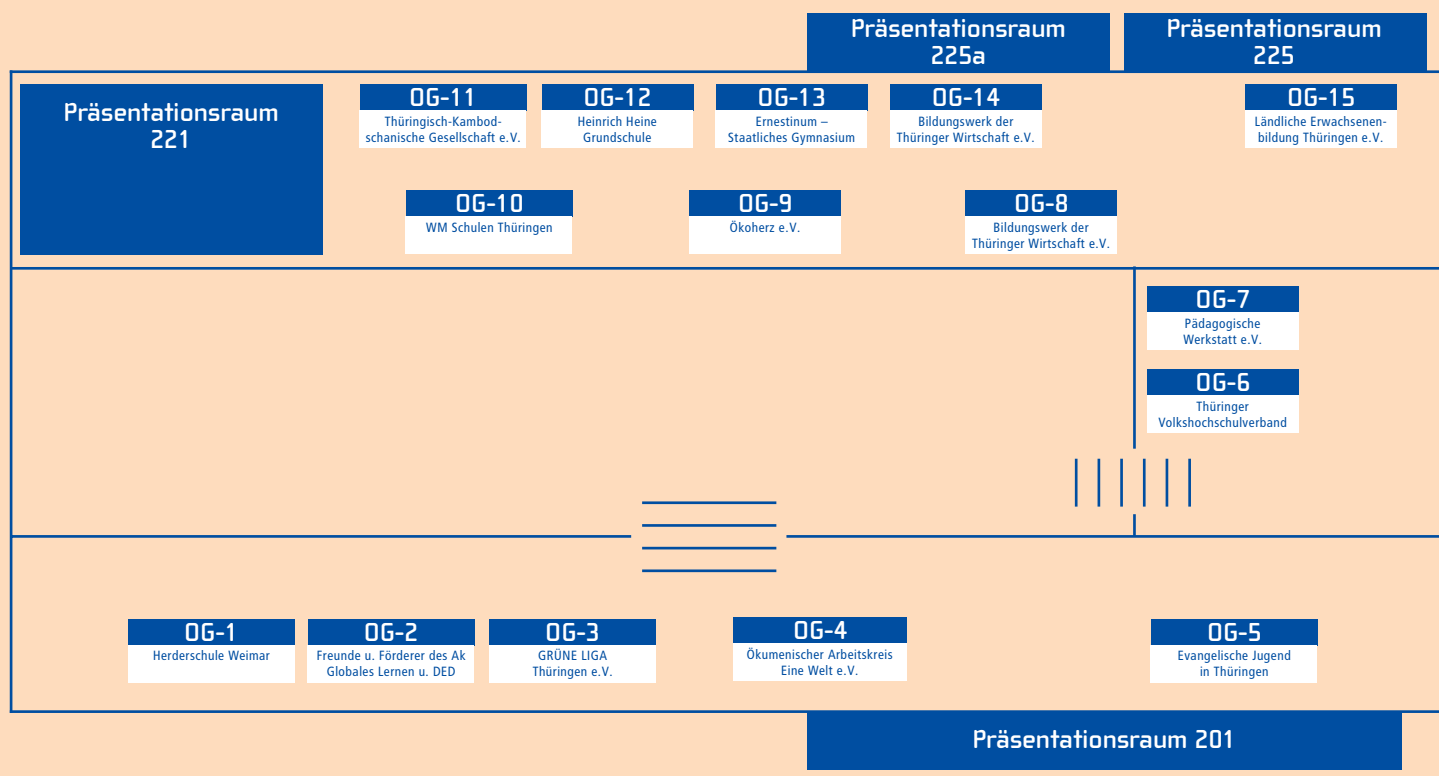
Präsentationsraum 225a

Präsentationsraum 225

Präsentationsraum 221

OG-11
Thüringisch-Kambodschanische Gesellschaft e.V.

OG-12
Heinrich Heine Grundschule

OG-13
Ernestinum – Staatliches Gymnasium

OG-14
Bildungswerk der Thüringer Wirtschaft e.V.

OG-15
Ländliche Erwachsenenbildung Thüringen e.V.

OG-10
WM Schulen Thüringen

OG-9
Ökoherz e.V.

OG-8
Bildungswerk der Thüringer Wirtschaft e.V.

OG-7
Pädagogische Werkstatt e.V.

OG-6
Thüringer Volkshochschulverband

OG-1
Herderschule Weimar

OG-2
Freunde u. Förderer des Ak Globales Lernen u. DED

OG-3
GRÜNE LIGA Thüringen e.V.

OG-4
Ökumenischer Arbeitskreis Eine Welt e.V.

OG-5
Evangelische Jugend in Thüringen

Präsentationsraum 201